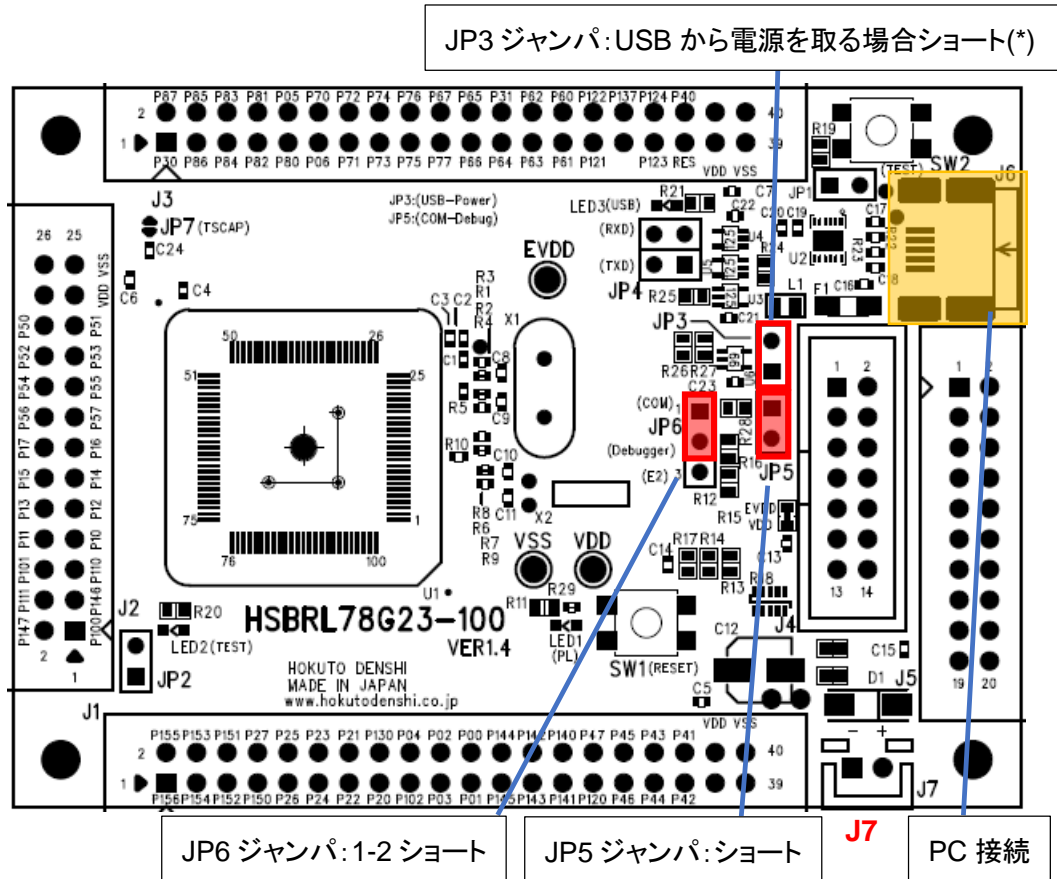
JP3 ジャンパ:USB から電源を取る場合ショート(*)

P87 P85 P83 P81 P05 P70 P72 P74 P76 P67 P65 P31 P62 P60 P122 P137 P124 P40
2 40
1 39
P30 P86 P84 P82 P80 P06 P71 P73 P75 P77 P66 P64 P63 P61 P121 P123 RES VDD VSS

R19 (TEST) SW2 JP1 J6
J3
JP3:(USB-Power)
JP5:(COM-Debug)
R21 C7
LED3(USB) C22
JP7(TSCAP) C20 C19 C17
C24 (RXD) U4 U2 R23
26 25 (TXD) U5 R14
VDD VSS EVDD JP4
C6 C4 R3 R1 R2 R4 X1 R25 U3 L1 F1 C16 C8
P50 P51 C3 C2 JP3 C21
P52 P53 50 26 C1 C8
P54 P55 51 25 R26 R27 U6 1 2
P56 P57 R5 C23 1 2
P17 P16 C9 (COM) 1
P15 P14 R10 JP6 R28
P13 P12 C10 (Debugger)
P11 P10 R8 R6 C11 X2 (E2) 3 R16 JP5
P101 P110 75 1 R7 R9 R12 R15 EVDD VDD
P111 P146 76 100 VSS VDD C14 R17 R14 C13
P147 P100 U1 R13 R8 13 14
2 1 J2 R20 R11 R29 J4
HSBRL78G23-100
LED2(TEST) VER1.4 LED1 (PL) C12
JP2 SW1(RESET) C15
HOKUTO DENSHI D1 J5
MADE IN JAPAN
www.hokutodenshi.co.jp C5 19 20
J1 VDD VSS
P155 P153 P151 P27 P25 P23 P21 P130 P04 P02 P00 P144 P142 P140 P47 P45 P43 P41
2 40 − +
1 39
P156 P154 P152 P150 P26 P24 P22 P20 P102 P03 P01 P145 P143 P141 P120 P46 P44 P42 J7

JP6 ジャンパ:1-2 ショート
JP5 ジャンパ:ショート
J7
PC 接続